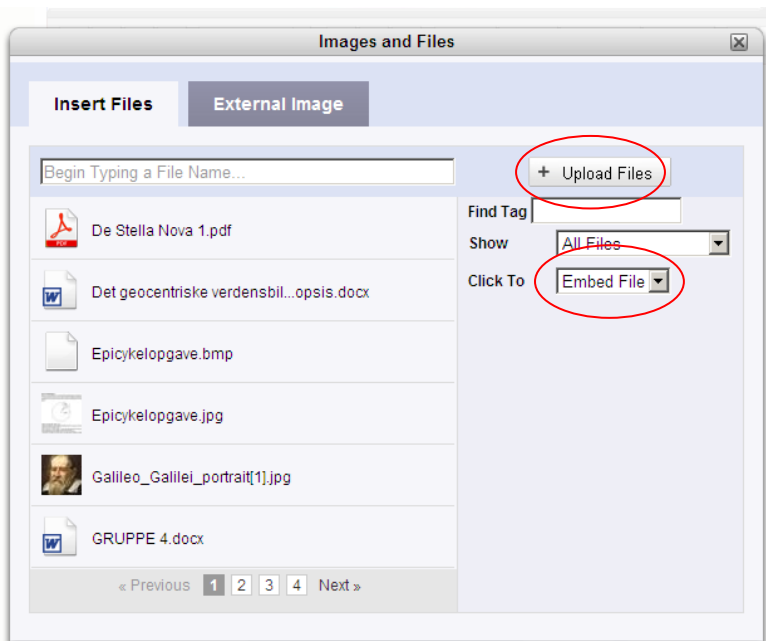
Images and Files

Insert Files

External Image

Begin Typing a File Name...

+ Upload Files

PDF

De Stella Nova 1.pdf

W

Det geocentriske verdensbil...opsis.docx

Epicykelopgave.bmp

Epicykelopgave.jpg

Galileo_Galilei_portrait[1].jpg

W

GRUPPE 4.docx

Find Tag

Show All Files

Click To Embed File

« Previous 1 2 3 4 Next »